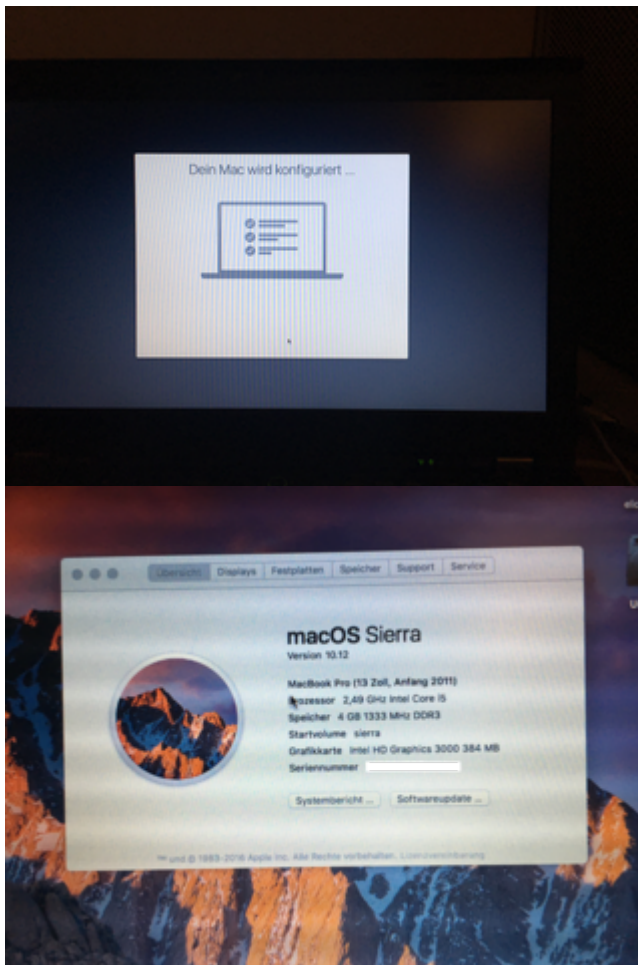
Dein Mac wird konfiguriert ...

Übersicht Displays Festplatten Speicher Support Service

macOS Sierra
Version 10.12

MacBook Pro (13 Zoll, Anfang 2011)
Prozessor 2,49 GHz Intel Core i5
Speicher 4 GB 1333 MHz DDR3
Startvolume sierra
Grafikkarte Intel HD Graphics 3000 384 MB
Seriennummer

Systembericht ... Softwareupdate ...

™ und © 1983-2016 Apple Inc. Alle Rechte vorbehalten. Lizenzvereinbarung